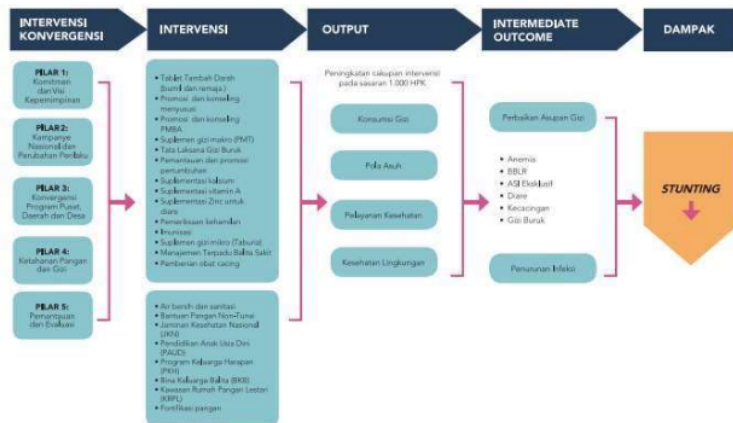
INTERVENSI KONVERGENSI

INTERVENSI

OUTPUT

INTERMEDIATE OUTCOME

DAMPAK

PILAR 1: Komitmen dan Visi Kepemimpinan

PILAR 2: Kampanye Nasional dan Perubahan Perilaku

PILAR 3: Konvergensi Program Pusat, Daerah dan Desa

PILAR 4: Ketahanan Pangan dan Gizi

PILAR 5: Pemantauan dan Evaluasi

• Tablet Tambah Darah (bumil dan remaja)
• Promosi dan konseling menyusui
• Promosi dan konseling PMBA
• Suplemen gizi makro (PMT)
• Tata Laksana Gizi Buruk
• Pemantauan dan promosi pertumbuhan
• Suplementasi kalsium
• Suplementasi vitamin A
• Suplementasi Zinc untuk diare
• Pemeriksaan kehamilan
• Imunisasi
• Suplemen gizi mikro (Taburia)
• Manajemen Terpadu Balita Sakit
• Pemberian obat cacing

• Air bersih dan sanitasi
• Bantuan Pangan Non-Tunai
• Jaminan Kesehatan Nasional (JKN)
• Pendidikan Anak Usia Dini (PAUD)
• Program Keluarga Harapan (PKH)
• Bina Keluarga Balita (BKB)
• Kawasan Rumah Pangan Lestari (KRPL)
• Fortifikasi pangan

Peningkatan cakupan intervensi pada sasaran 1.000 HPK

Konsumsi Gizi

Pola Asuh

Pelayanan Kesehatan

Kesehatan Lingkungan

Perbaikan Asupan Gizi

• Anemia
• BBLR
• ASI Eksklusif
• Diare
• Kecacingan
• Gizi Buruk

Penurunan Infeksi

STUNTING